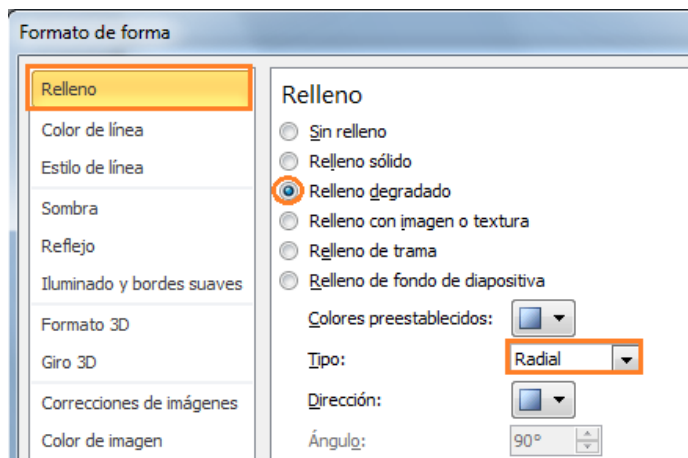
Formato de forma

Relleno
Color de línea
Estilo de línea
Sombra
Reflejo
Iluminado y bordes suaves
Formato 3D
Giro 3D
Correcciones de imágenes
Color de imagen

Relleno
Sin relleno
Relleno sólido
Relleno degradado
Relleno con imagen o textura
Relleno de trama
Relleno de fondo de diapositiva
Colores preestablecidos:
Tipo: Radial
Dirección:
Ángulo: 90°